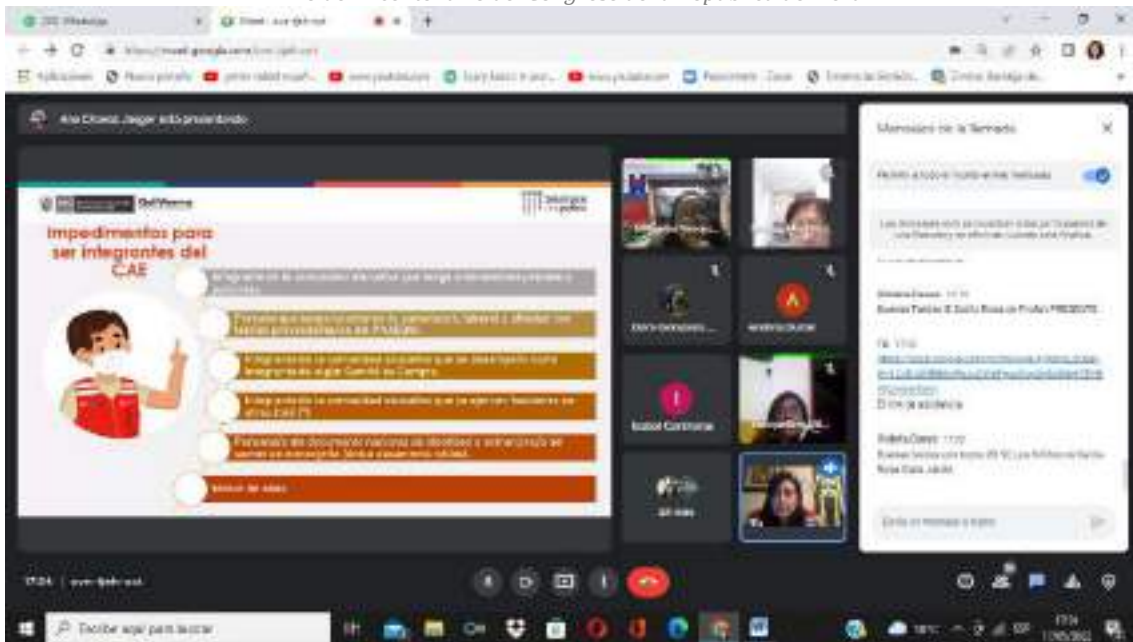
Ana Cibera Jaeger está presentando

Impedimentos para ser integrantes del CAE

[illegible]

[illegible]

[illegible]

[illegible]

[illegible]

Menor de edad

Mensajes de la llamada

Permitir a todos enviar mensajes

Buenas Tardes I.E Santa Rosa de Pinillos PRESENTE

Enlace de asistencia

Isabel Carmona

Escribe aquí para buscar

17:24